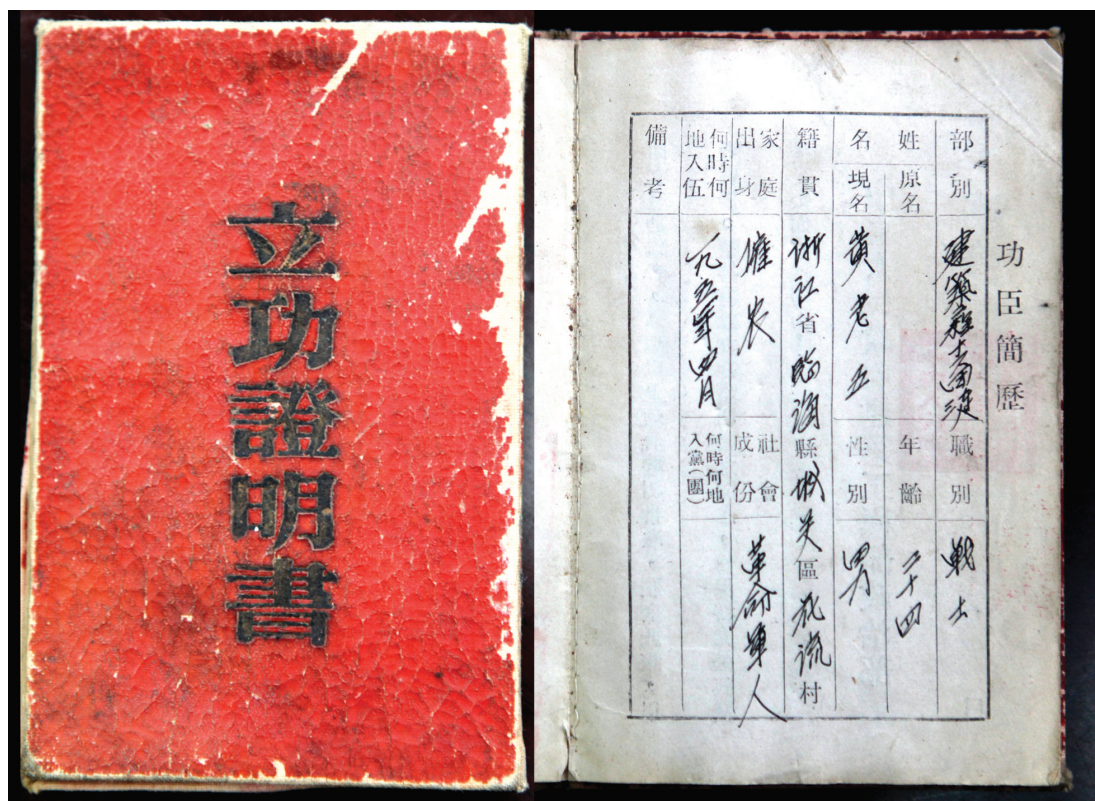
立功證明書

功臣簡歷

| 部別 | 建築群古岗线 | 職別 | 戰士 |
|---|---|---|---|
| 姓名 原名 | | 年齡 | 二十四 |
| 現名 | 黄老五 | 性別 | 男 |
| 籍貫 | 浙江省 临海縣 城关 區 礼流 村 | | |
| 家庭出身 | 雇农 | 社會成份 | 革命軍人 |
| 何時何地入伍 | 一九五一年四月 | 何時何地入黨(團) | |
| 備考 | | | |